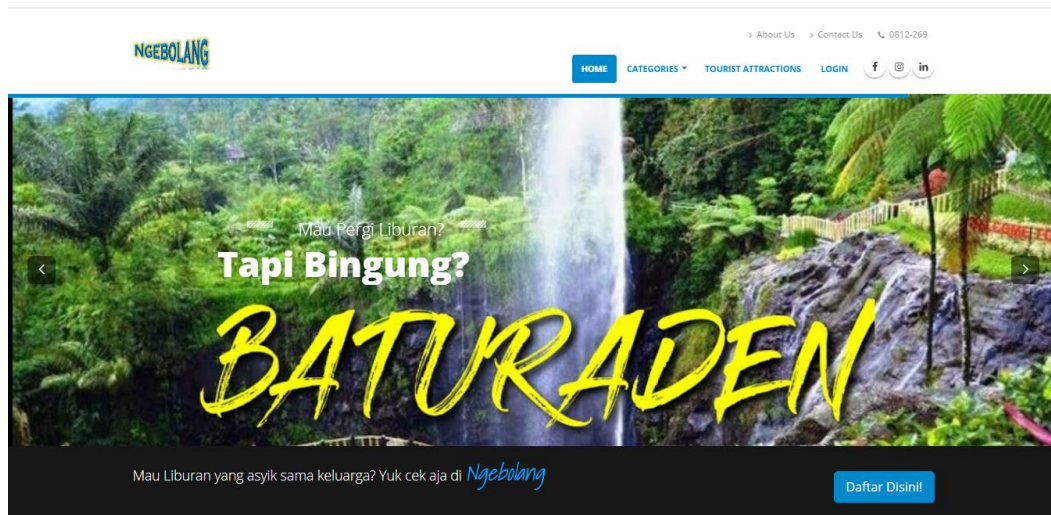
NGEBOLANG

> About Us > Contact Us 0812-269

HOME CATEGORIES TOURIST ATTRACTIONS LOGIN

Mau Pergi Liburan?

Tapi Bingung?

BATURADEN

WELCOME TO

Mau Liburan yang asyik sama keluarga? Yuk cek aja di Ngebolang

Daftar Disini!